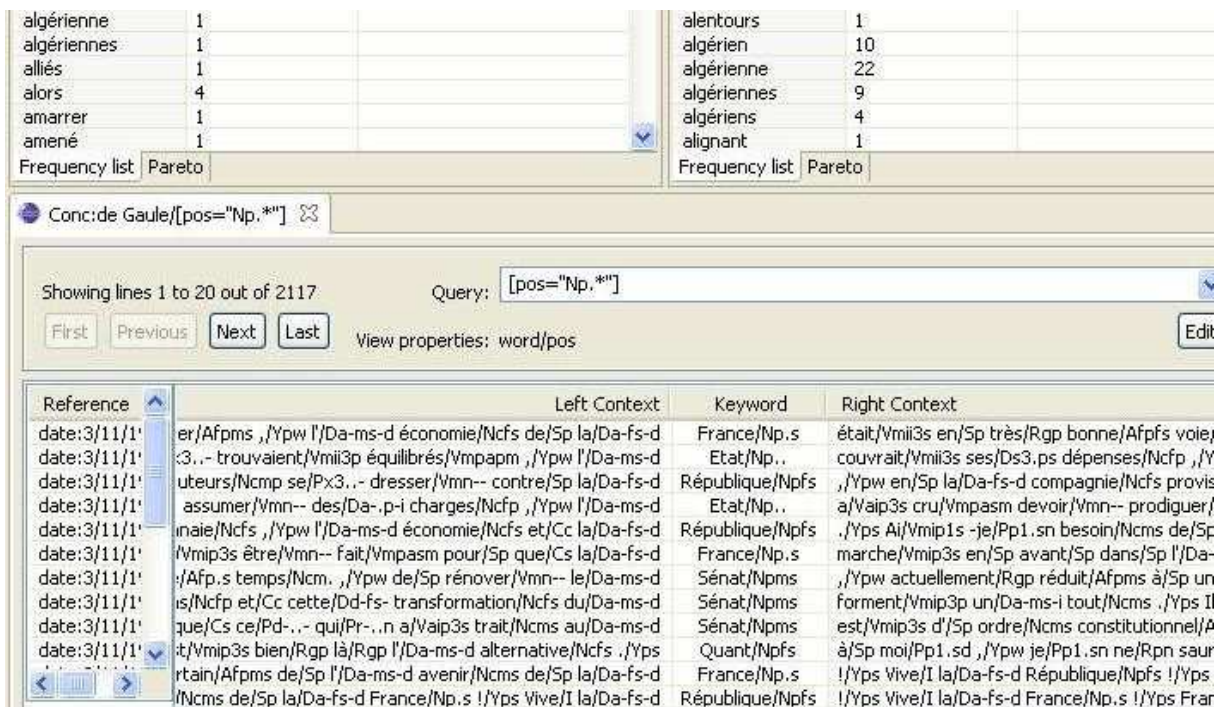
| algérienne | 1 |
|---|---|
| algériennes | 1 |
| alliés | 1 |
| alors | 4 |
| amarrer | 1 |
| amené | 1 |

Frequency list Pareto

| alentours | 1 |
|---|---|
| algérien | 10 |
| algérienne | 22 |
| algériennes | 9 |
| algériens | 4 |
| alignant | 1 |

Frequency list Pareto

Conc:de Gaule/[pos="Np.*"]

Showing lines 1 to 20 out of 2117

Query: [pos="Np.*"]

First Previous Next Last

View properties: word/pos

Edit

| Reference | Left Context | Keyword | Right Context |
|---|---|---|---|
| date:3/11/1' | er/Afpms ,/Ypw l'/Da-ms-d économie/Ncfs de/Sp la/Da-fs-d | France/Np.s | était/Vmii3s en/Sp très/Rgp bonne/Afpfs voie/ |
| date:3/11/1' | :3..- trouvaient/Vmii3p équilibrés/Vmpapm ,/Ypw l'/Da-ms-d | Etat/Np.. | couvrait/Vmii3s ses/Ds3.ps dépenses/Ncfp ,/Y |
| date:3/11/1' | uteurs/Ncmp se/Px3..- dresser/Vmn-- contre/Sp la/Da-fs-d | République/Npfs | ,/Ypw en/Sp la/Da-fs-d compagnie/Ncfs provis |
| date:3/11/1' | assumer/Vmn-- des/Da-.p-i charges/Ncfp ,/Ypw l'/Da-ms-d | Etat/Np.. | a/Vaip3s cru/Vmpasm devoir/Vmn-- prodiguer/ |
| date:3/11/1' | naie/Ncfs ,/Ypw l'/Da-ms-d économie/Ncfs et/Cc la/Da-fs-d | République/Npfs | ./Yps Ai/Vmip1s -je/Pp1.sn besoin/Ncms de/Sp |
| date:3/11/1' | /Vmip3s être/Vmn-- fait/Vmpasm pour/Sp que/Cs la/Da-fs-d | France/Np.s | marche/Vmip3s en/Sp avant/Sp dans/Sp l'/Da- |
| date:3/11/1' | :/Afp.s temps/Ncm. ,/Ypw de/Sp rénover/Vmn-- le/Da-ms-d | Sénat/Npms | ,/Ypw actuellement/Rgp réduit/Afpms à/Sp un |
| date:3/11/1' | is/Ncfp et/Cc cette/Dd-fs- transformation/Ncfs du/Da-ms-d | Sénat/Npms | forment/Vmip3p un/Da-ms-i tout/Ncms ./Yps Il |
| date:3/11/1' | que/Cs ce/Pd-..- qui/Pr-..n a/Vaip3s trait/Ncms au/Da-ms-d | Sénat/Npms | est/Vmip3s d'/Sp ordre/Ncms constitutionnel/A |
| date:3/11/1' | t/Vmip3s bien/Rgp là/Rgp l'/Da-ms-d alternative/Ncfs ./Yps | Quant/Npfs | à/Sp moi/Pp1.sd ,/Ypw je/Pp1.sn ne/Rpn saur |
| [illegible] | rtain/Afpms de/Sp l'/Da-ms-d avenir/Ncms de/Sp la/Da-fs-d | France/Np.s | !/Yps Vive/I la/Da-fs-d République/Npfs !/Yps |
| | /Ncms de/Sp la/Da-fs-d France/Np.s !/Yps Vive/I la/Da-fs-d | République/Npfs | !/Yps Vive/I la/Da-fs-d France/Np.s !/Yps Fran |